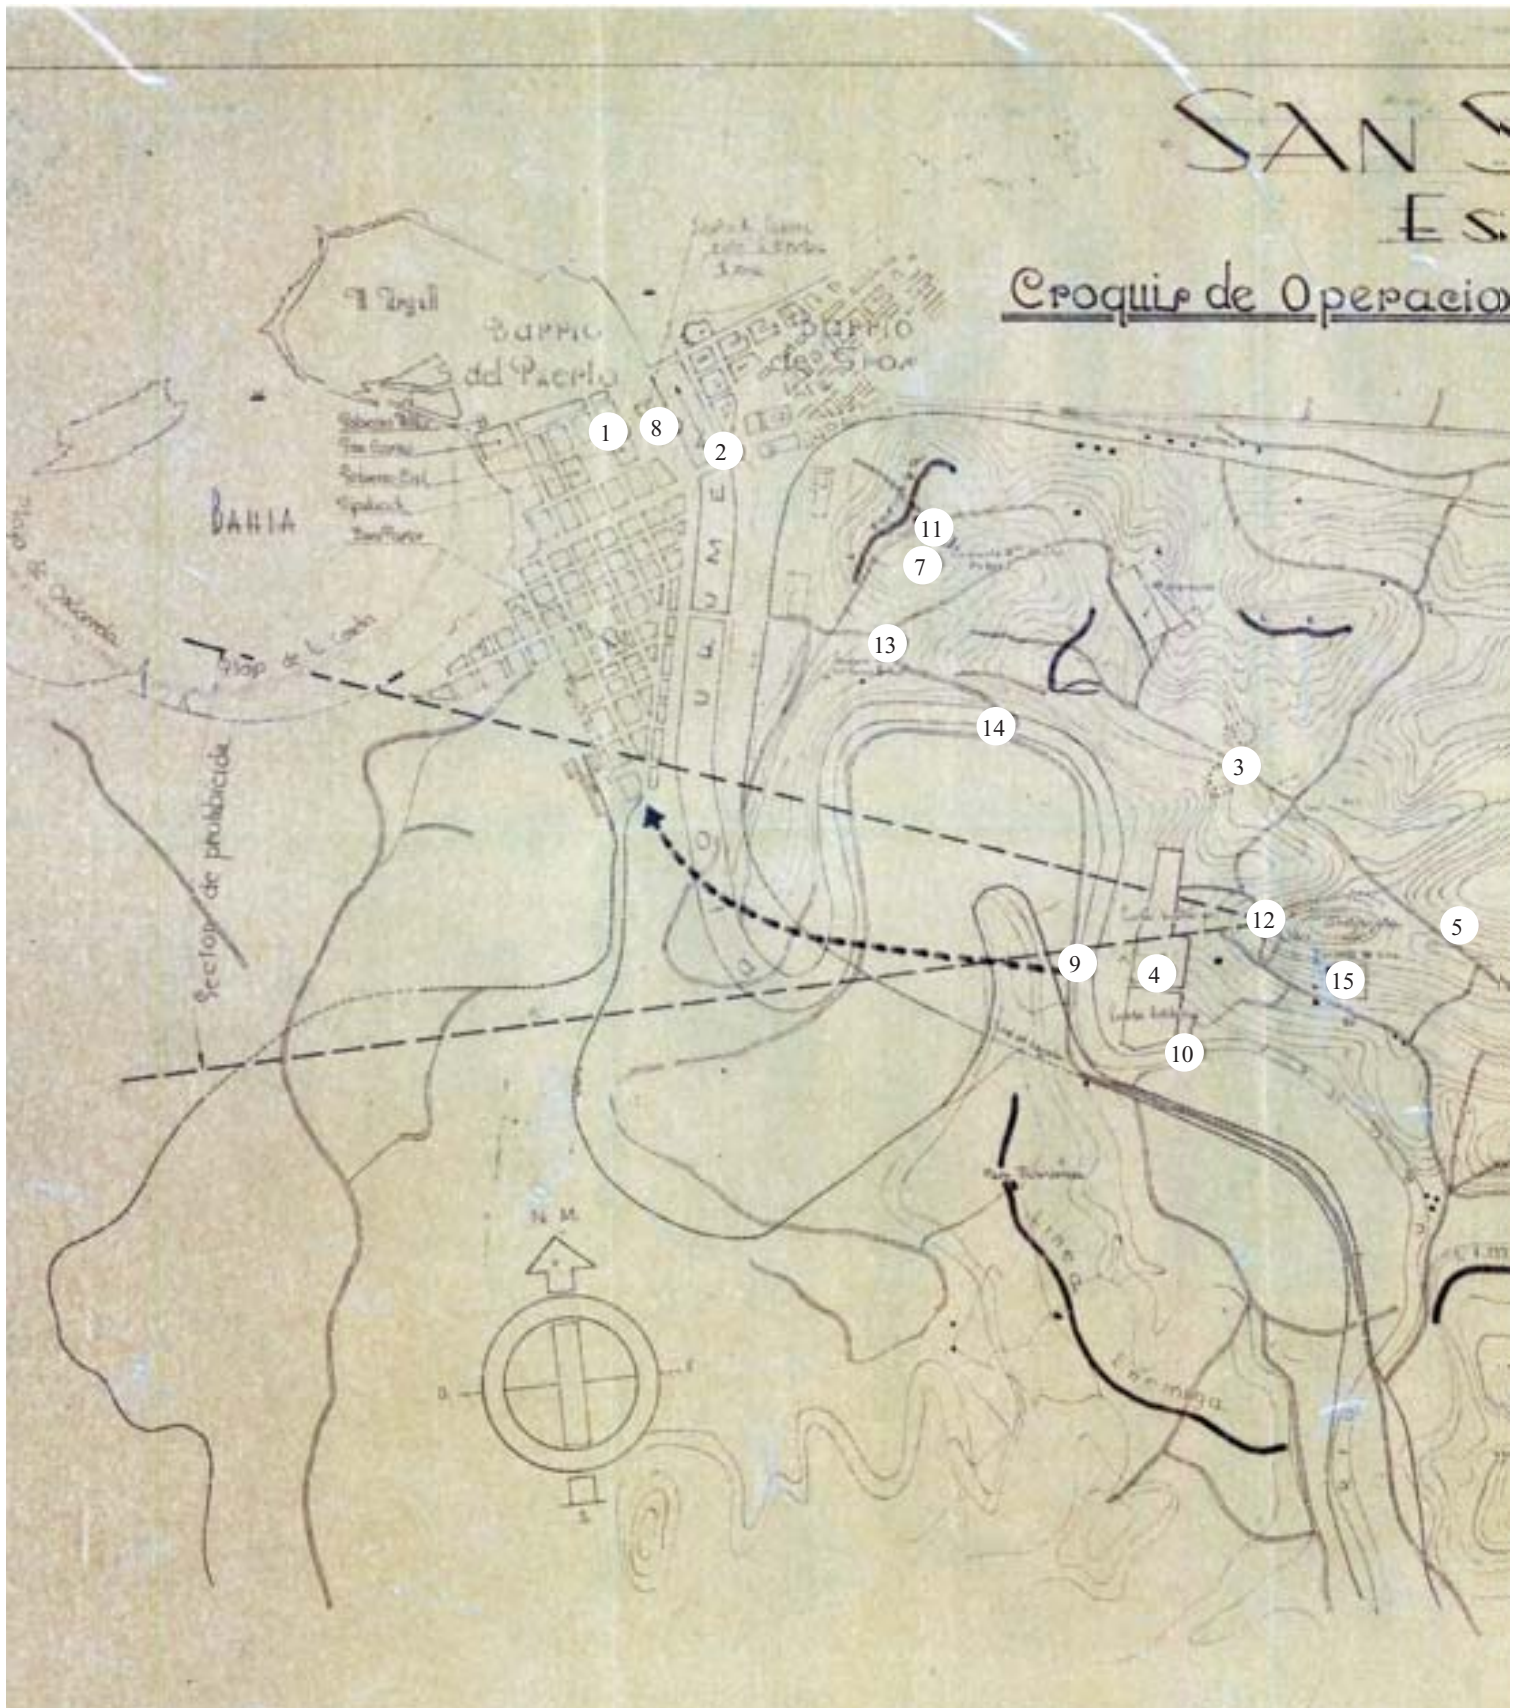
SAN S
ES

Croquis de Operacio

El Urgull

Barrio del Puerto

Barrio de Gros

Gobierno Militar
Plaza Guipúzcoa
Gobierno Civil
Diputación
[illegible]

BAHIA

Playa de Ondarreta

Playa de la Concha

Sector de prohibición

URUMEA

Línea Enemiga

N. M.

1
8
2
11
7
13
14
3
12
5
9
4
15
10